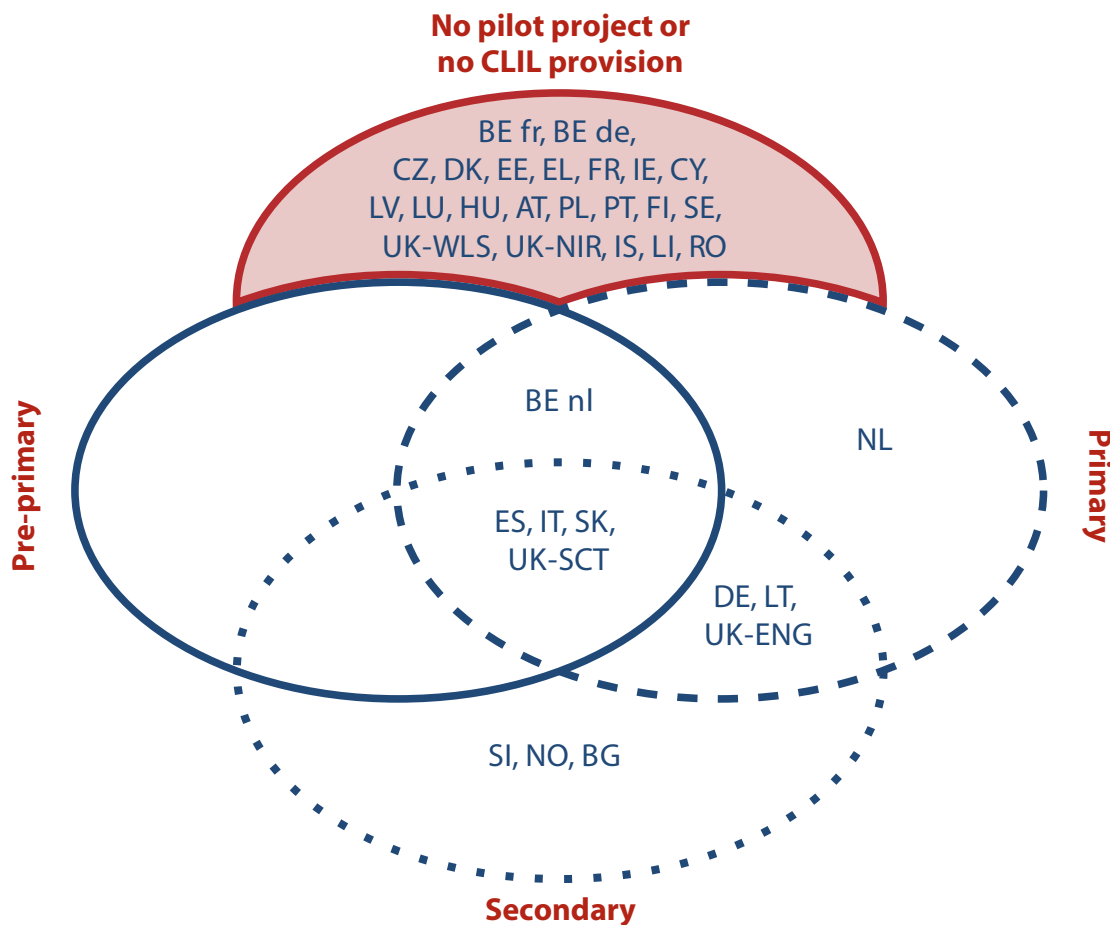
No pilot project or no CLIL provision

BE fr, BE de, CZ, DK, EE, EL, FR, IE, CY, LV, LU, HU, AT, PL, PT, FI, SE, UK-WLS, UK-NIR, IS, LI, RO

Pre-primary

BE nl

NL

Primary

ES, IT, SK, UK-SCT

DE, LT, UK-ENG

SI, NO, BG

Secondary